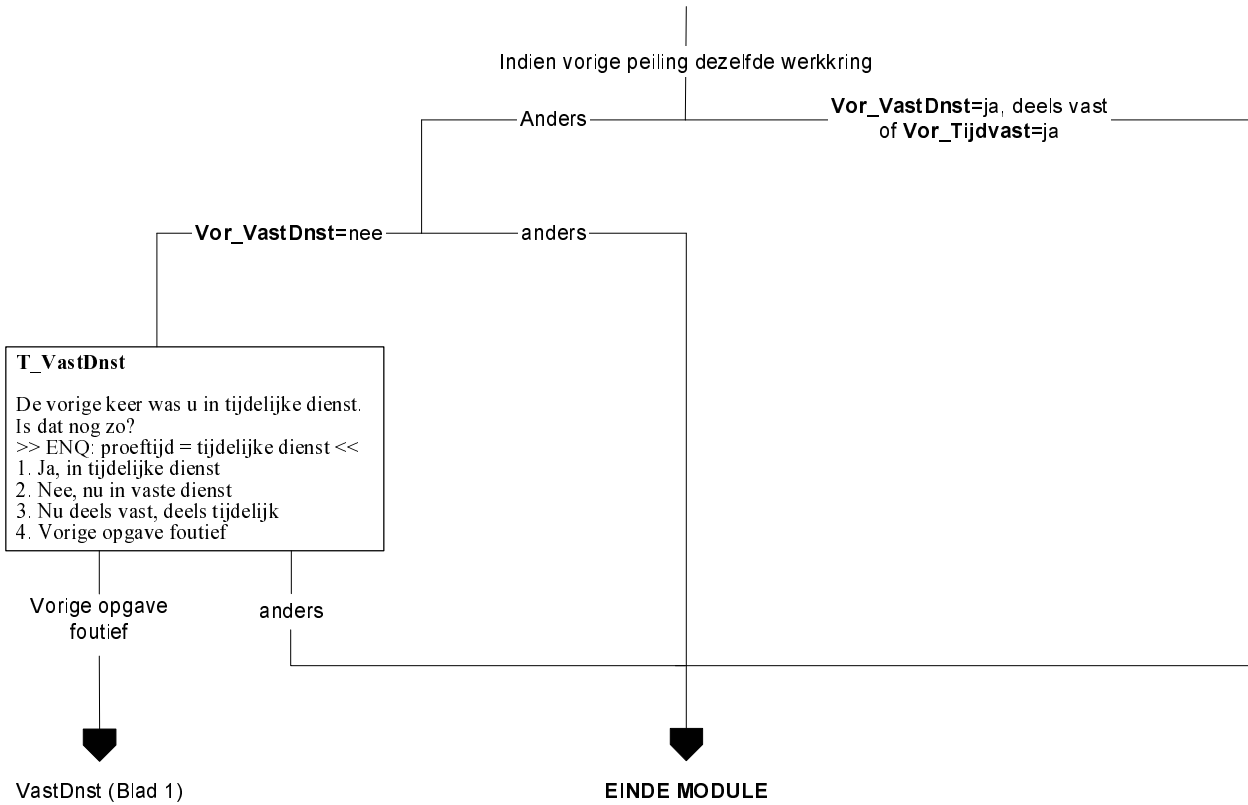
Indien vorige peiling dezelfde werkkring

Anders

**Vor_VastDnst**=ja, deels vast of **Vor_Tijdvast**=ja

**Vor_VastDnst**=nee

anders

**T_VastDnst**

De vorige keer was u in tijdelijke dienst. Is dat nog zo?
>> ENQ: proeftijd = tijdelijke dienst <<
1. Ja, in tijdelijke dienst
2. Nee, nu in vaste dienst
3. Nu deels vast, deels tijdelijk
4. Vorige opgave foutief

Vorige opgave foutief

anders

VastDnst (Blad 1)

EINDE MODULE